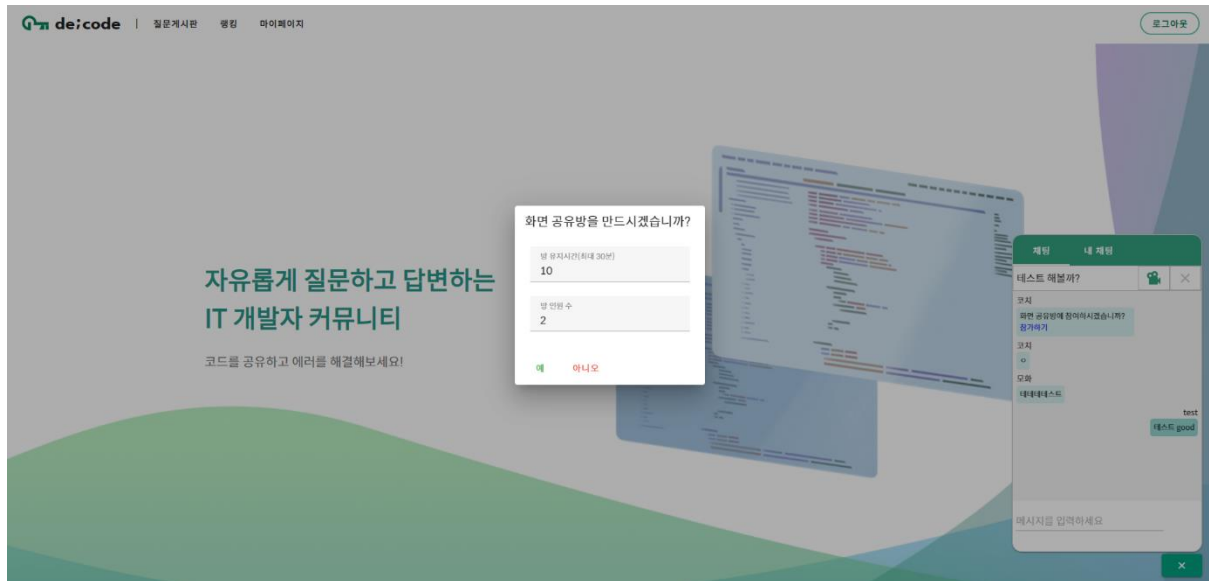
de;code | 질문게시판 랭킹 마이페이지

로그아웃

자유롭게 질문하고 답변하는
IT 개발자 커뮤니티

코드를 공유하고 에러를 해결해보세요!

화면 공유방을 만드시겠습니까?

방 유지시간(최대 30분)
10

방 인원 수
2

예 아니오

채팅 내 채팅

테스트 해볼까?

코치
화면 공유방에 참여하시겠습니까?
참가하기

코치
ㅇ

모화
테테테테스트

test
테스트 good

메시지를 입력하세요

×